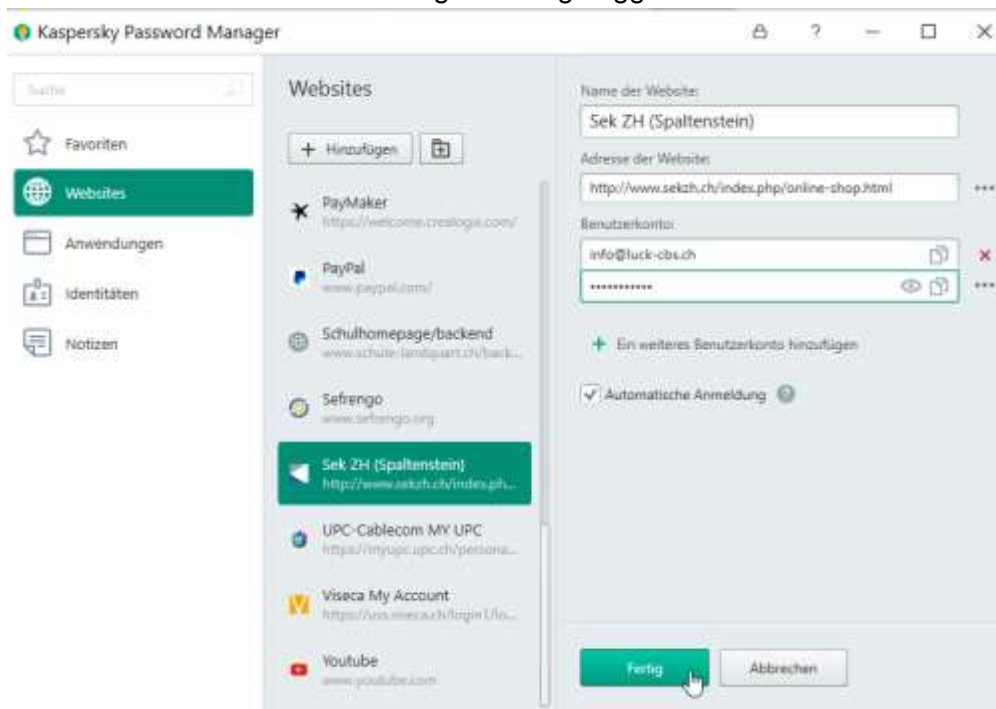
Kaspersky Password Manager

Suche

Favoriten

Websites

Anwendungen

Identitäten

Notizen

Websites

+ Hinzufügen

PayMaker
https://welcome.crealogix.com/

PayPal
www.paypal.com/

Schulhomepage/backend
www.schule-landquart.ch/back...

Sefrengo
www.sefrengo.org

Sek ZH (Spaltenstein)
http://www.sekzh.ch/index.ph...

UPC-Cablecom MY UPC
https://myupc.upc.ch/persona...

Viseca My Account
https://uss.viseca.ch/login1/lo...

Youtube
www.youtube.com

Name der Website:
Sek ZH (Spaltenstein)

Adresse der Website:
http://www.sekzh.ch/index.php/online-shop.html

Benutzerkonto:
info@luck-cbs.ch
••••••••••••

+ Ein weiteres Benutzerkonto hinzufügen

Automatische Anmeldung

Fertig

Abbrechen